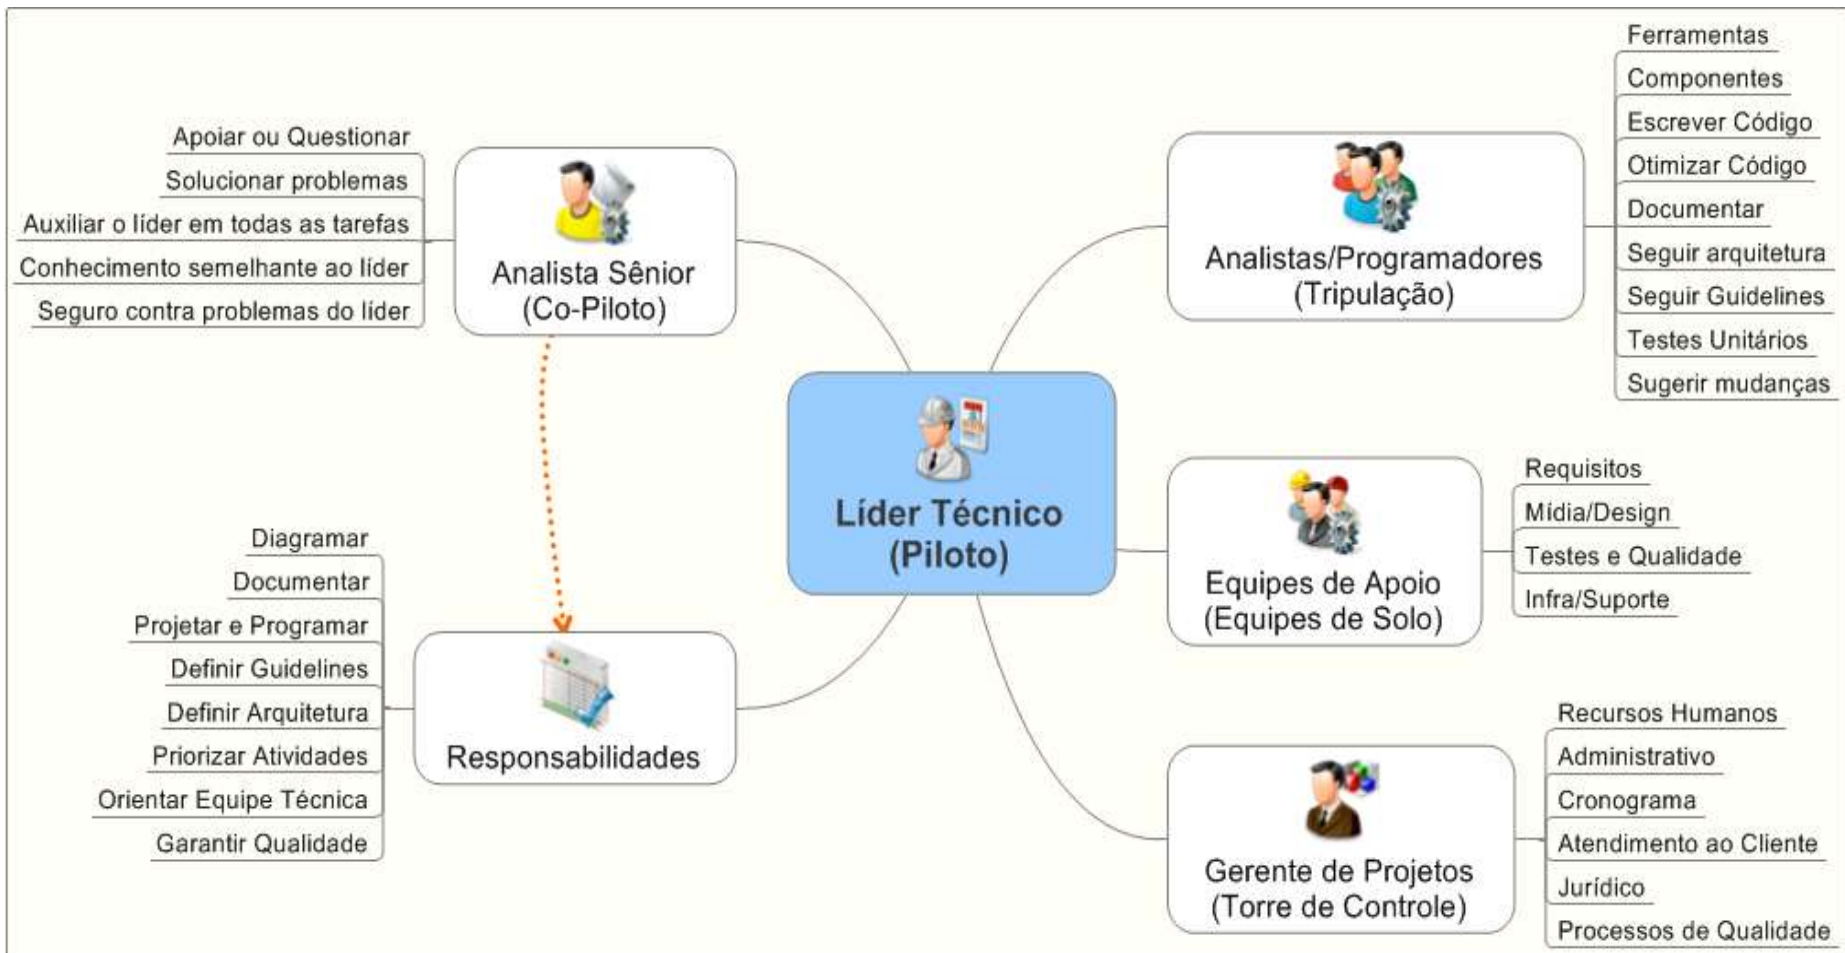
Líder Técnico
(Piloto)

Analista Sênior
(Co-Piloto)

Apoiar ou Questionar
Solucionar problemas
Auxiliar o líder em todas as tarefas
Conhecimento semelhante ao líder
Seguro contra problemas do líder

Responsabilidades

Diagramar
Documentar
Projetar e Programar
Definir Guidelines
Definir Arquitetura
Priorizar Atividades
Orientar Equipe Técnica
Garantir Qualidade

Analistas/Programadores
(Tripulação)

Ferramentas
Componentes
Escrever Código
Otimizar Código
Documentar
Seguir arquitetura
Seguir Guidelines
Testes Unitários
Sugerir mudanças

Equipes de Apoio
(Equipes de Solo)

Requisitos
Mídia/Design
Testes e Qualidade
Infra/Suporte

Gerente de Projetos
(Torre de Controle)

Recursos Humanos
Administrativo
Cronograma
Atendimento ao Cliente
Jurídico
Processos de Qualidade